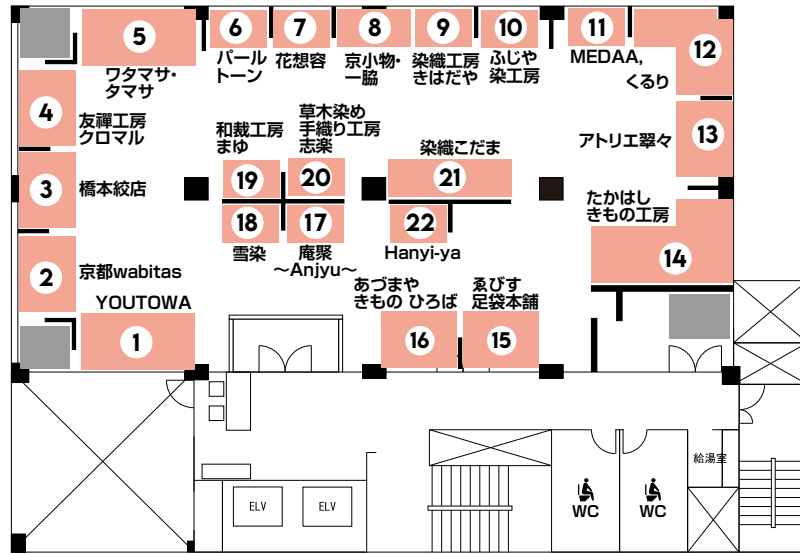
5
ワタマサ・タマサ

6
パール
トーン

7
花想容

8
京小物・
一脇

9
染織工房
きはだや

10
ふじや
染工房

11
MEDAA,
くるり

12

4
友禅工房
クロマル

3
橋本絞店

2
京都wabitas

YOUTOWA
1

和裁工房
まゆ
19

草木染め
手織り工房
志楽
20

18
雪染

17
庵聚
〜Anjyu〜

染織こだま
21

22
Hanyi-ya

13
アトリエ翠々

たかはし
きもの工房
14

あづまや
きもの ひろば
16

ゑびす
足袋本舗
15

ELV
ELV

WC
WC

給湯室